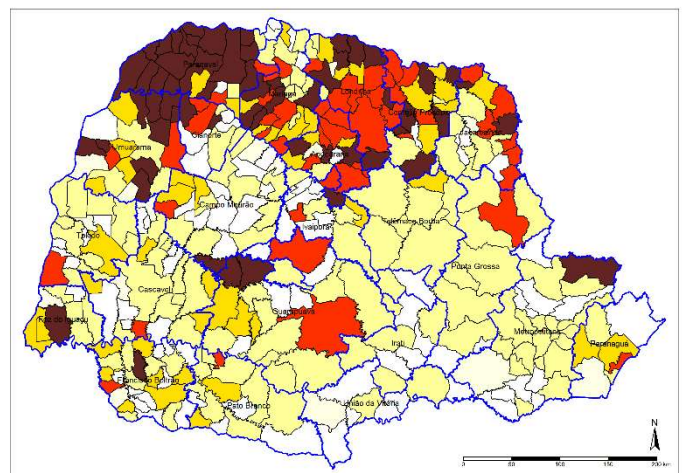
Paranavaí
Maringá
Londrina
Cornélio Procópio
Jacarezinho
Umuarama
Cianorte
Apucarana
Campo Mourão
Ivaiporã
Telêmaco Borba
Toledo
Ponta Grossa
Cascavel
Foz do Iguaçu
Guarapuava
Metropolitana
Paranaguá
Irati
Francisco Beltrão
Pato Branco
União da Vitória
N
0
50
100
150
200 km